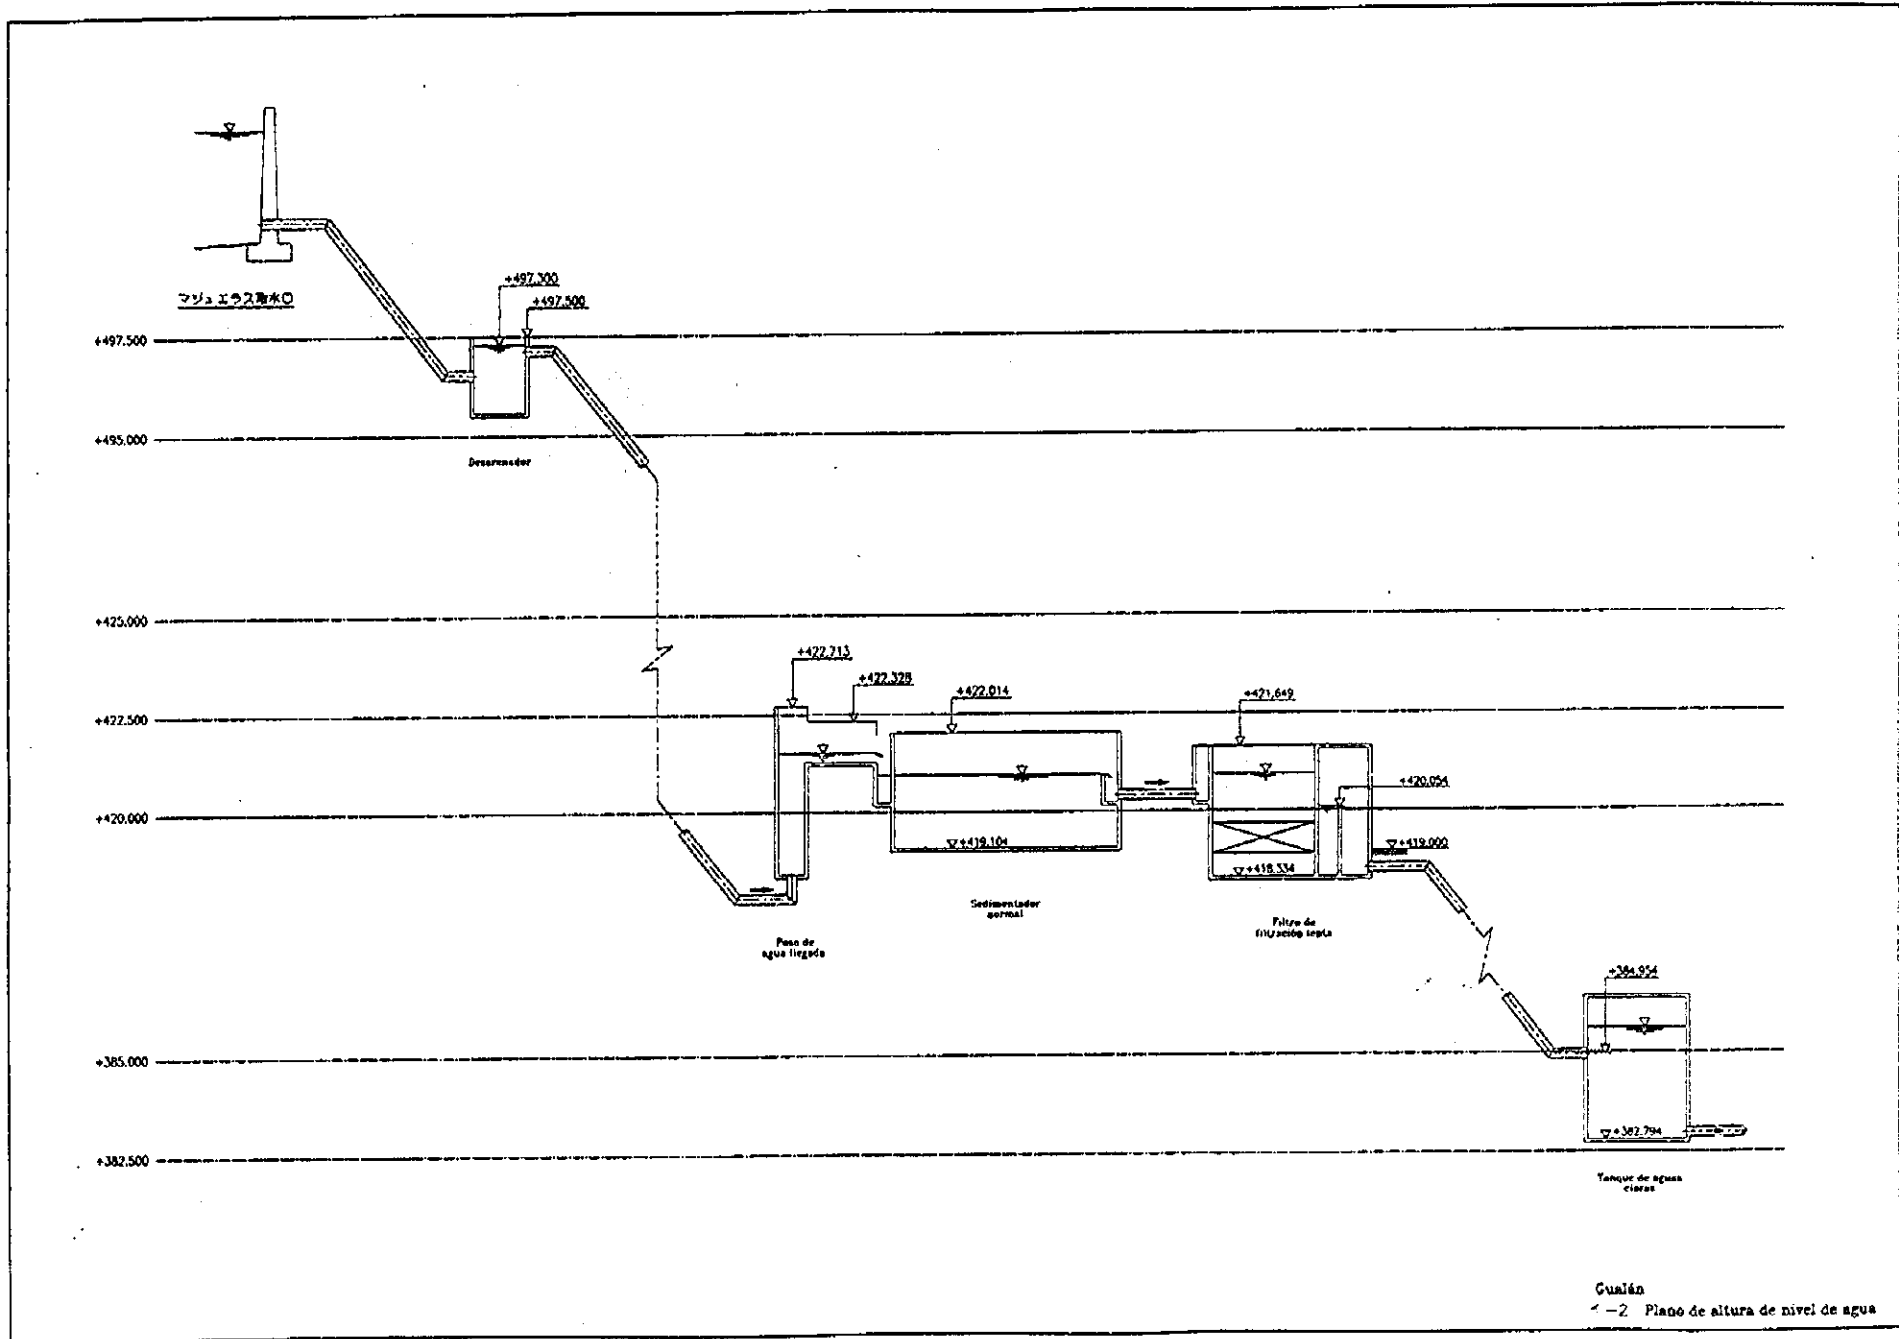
マジュエラス取水口

+497.300
+497.500
+497.500
+495.000
Desarenador
+425.000
+422.713
+422.328
+422.014
+421.649
+422.500
+420.054
+420.000
+419.104
+418.334
+419.000
Sedimentador normal
Pozo de agua llegada
Filtro de filtración lenta
+384.954
+385.000
+382.794
+382.500
Tanque de aguas claras

Gualán
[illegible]−2 Plano de altura de nivel de agua